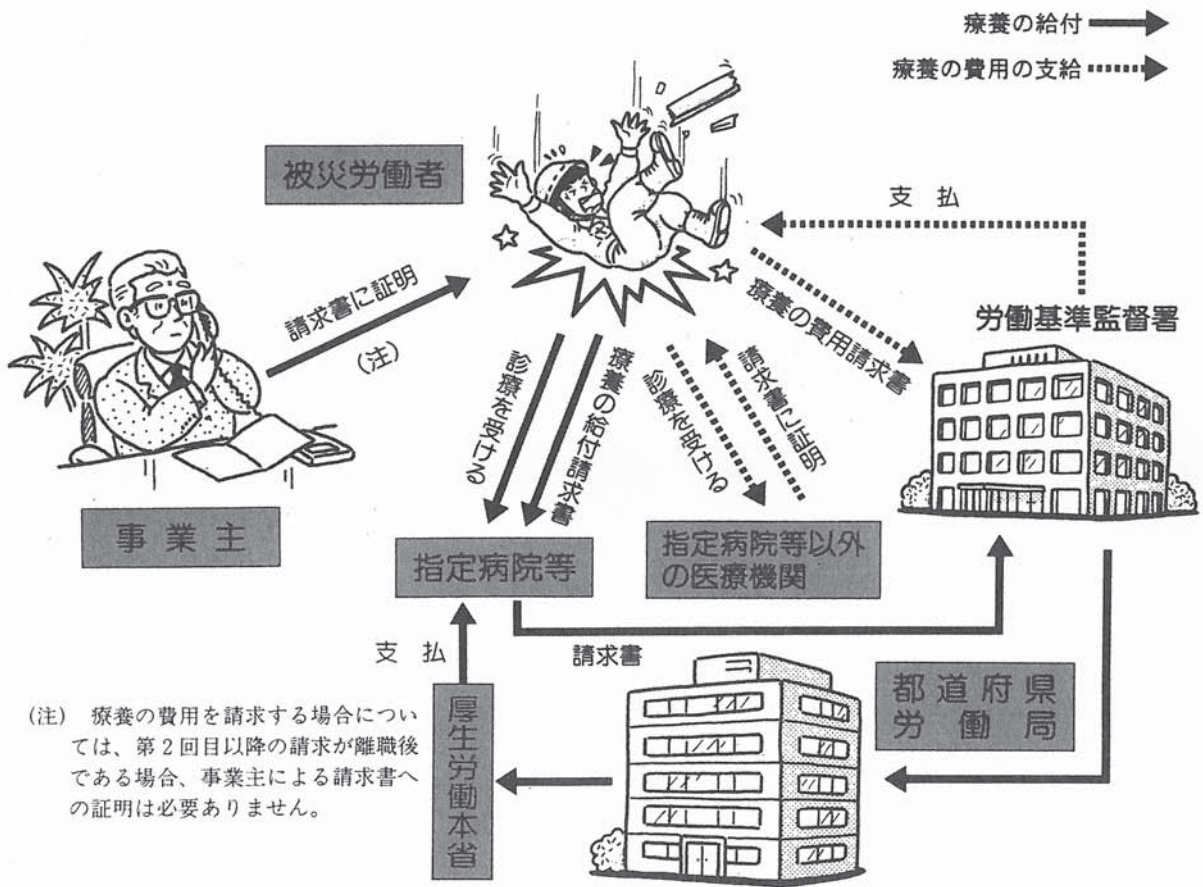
療養の給付

療養の費用の支給

被災労働者

支 払

請求書に証明

(注)

療養の費用請求書

労働基準監督署

診療を受ける

療養の給付請求書

診療を受ける

請求書に証明

事 業 主

指定病院等

指定病院等以外の医療機関

支 払

請求書

都道府県労働局

厚生労働本省

(注) 療養の費用を請求する場合については、第2回目以降の請求が離職後である場合、事業主による請求書への証明は必要ありません。